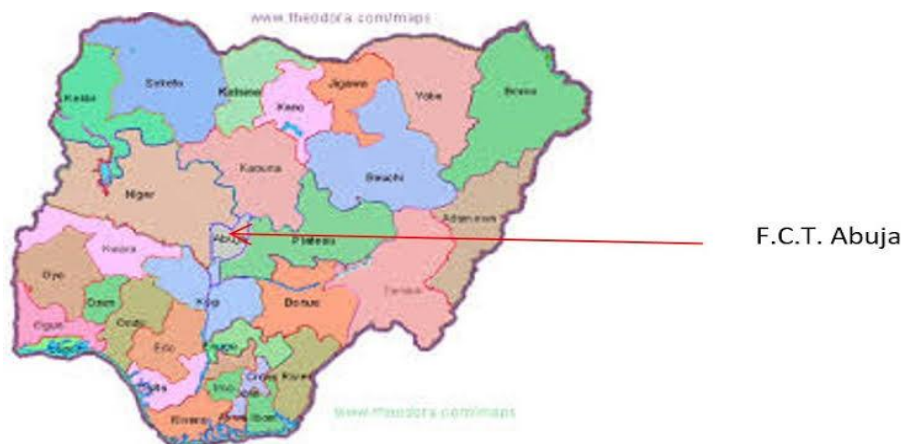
www.theodora.com/maps

Sokoto
Kebbi
Katsina
Jigawa
Kano
Yobe
Borno
Niger
Kaduna
Bauchi
Adamawa
Abuja
Plateau
Kwara
Oyo
Osun
Kogi
Benue
Taraba
Ogun
Ondo
Edo
Enugu
Delta
Imo
Cross River
Rivers

F.C.T. Abuja

www.theodora.com/maps